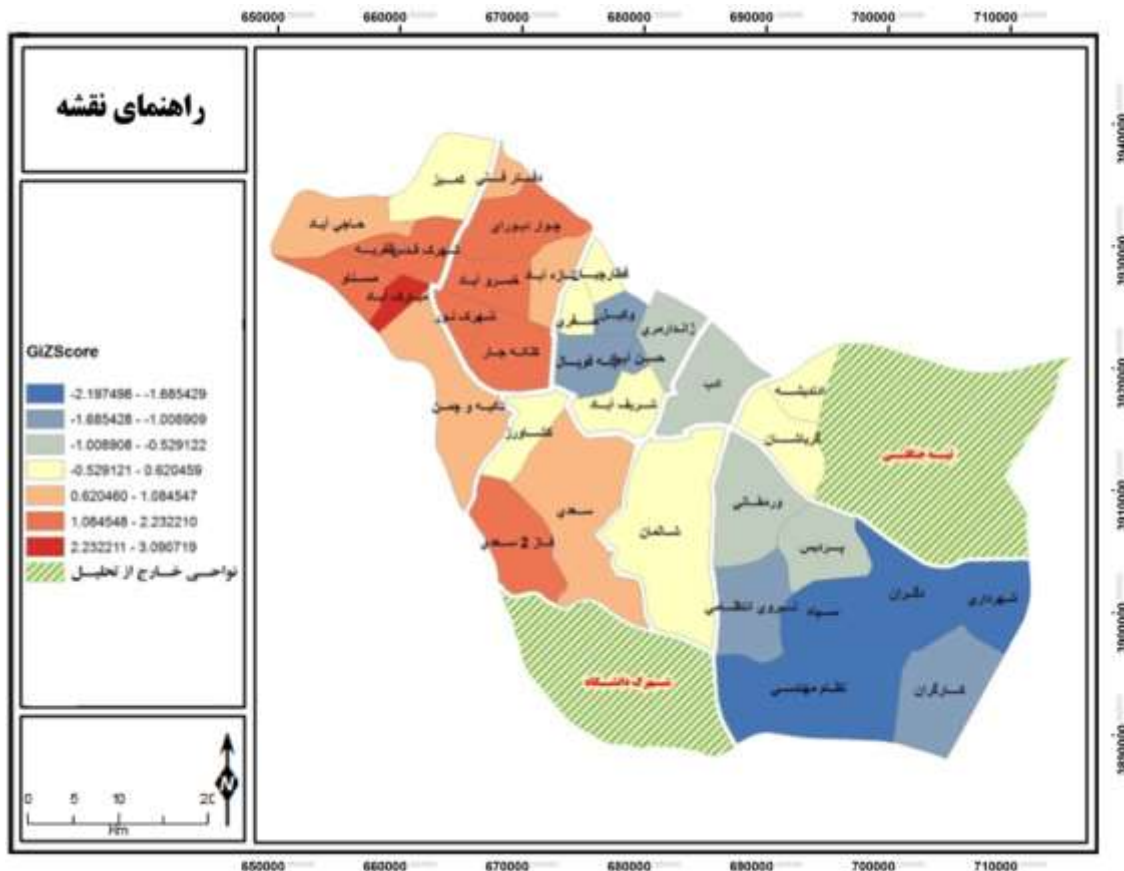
650000 660000 670000 680000 690000 700000 710000

راهنمای نقشه

GiZScore

-2.197496 - -1.685429
-1.685428 - -1.008909
-1.008908 - -0.529122
-0.529121 - 0.620459
0.620460 - 1.084547
1.084548 - 2.232210
2.232211 - 3.090719
نواحی خارج از تحلیل

0 5 10 20
Km

N

دلیجان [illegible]
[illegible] کمیز
حاجی آباد
جوال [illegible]
شهرک قدس
مسلو
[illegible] آباد
خسرو آباد
شهرک نور
لاله چنار
قطار چیان
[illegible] آباد
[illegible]
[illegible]
زائداری
حسن آباد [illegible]
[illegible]
شریف آباد
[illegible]
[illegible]
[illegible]
کشاورز
سعدی
فاز 2 سعدی
شالمان
ورمقانی
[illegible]
شهرداری
نیروی انتظامی
سپاد
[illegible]
نظام مهندسی
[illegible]
شهرک دانشگاه

650000 660000 670000 680000 690000 700000 710000